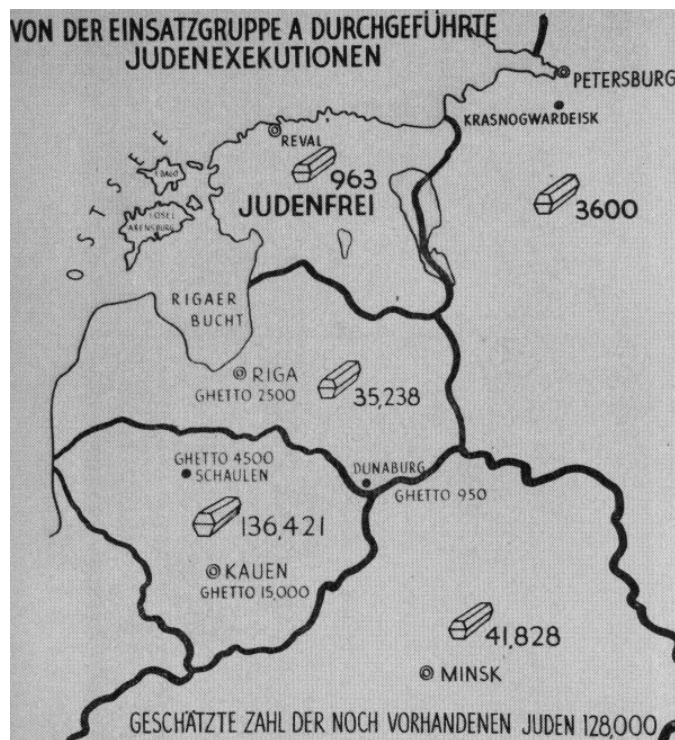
VON DER EINSATZGRUPPE A DURCHGEFÜHRTE JUDENEXEKUTIONEN

PETERSBURG

KRASNOGWARDEISK

REVAL

963

JUDENFREI

3600

OSTSEE

DAGÖ

ÖSEL

ARENSBURG

RIGAER BUCHT

RIGA

GHETTO 2500

35,238

GHETTO 4500

SCHAULEN

DUNABURG

GHETTO 950

136,421

KAUEN

GHETTO 15,000

41,828

MINSK

GESCHÄTZTE ZAHL DER NOCH VORHANDENEN JUDEN 128,000